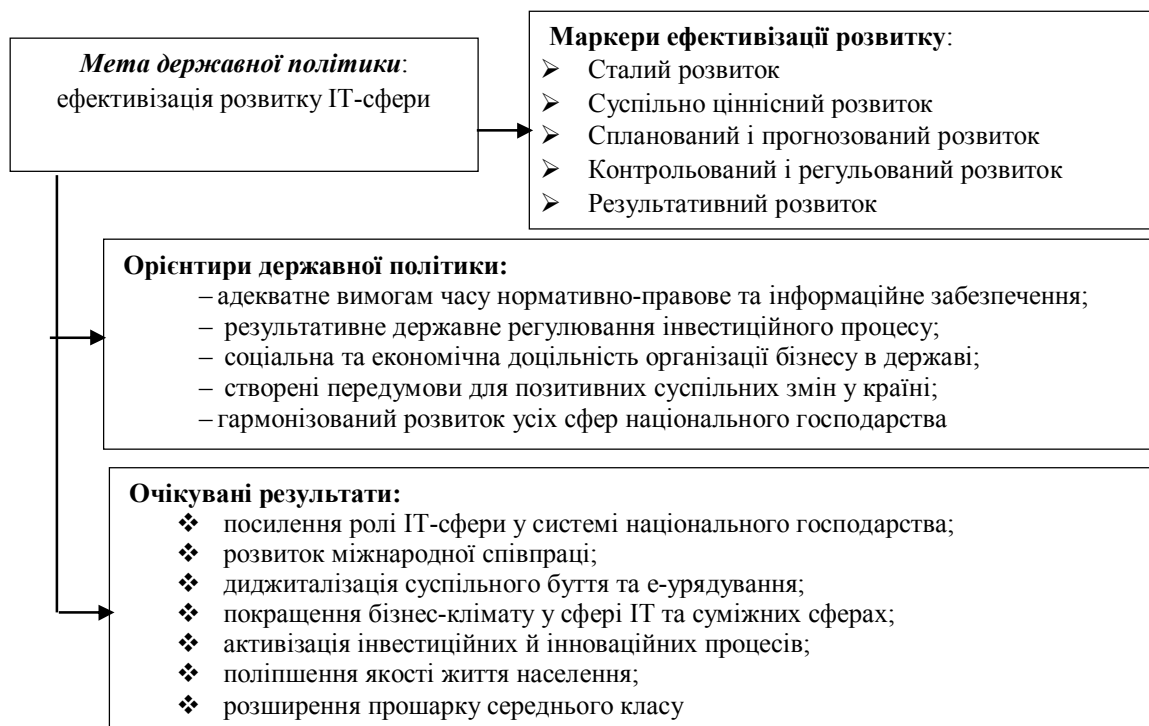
*Мета державної політики*:
ефективізація розвитку ІТ-сфери

**Маркери ефективізації розвитку**:
➢ Сталий розвиток
➢ Суспільно ціннісний розвиток
➢ Спланований і прогнозований розвиток
➢ Контрольований і регульований розвиток
➢ Результативний розвиток

**Орієнтири державної політики:**
– адекватне вимогам часу нормативно-правове та інформаційне забезпечення;
– результативне державне регулювання інвестиційного процесу;
– соціальна та економічна доцільність організації бізнесу в державі;
– створені передумови для позитивних суспільних змін у країні;
– гармонізований розвиток усіх сфер національного господарства

**Очікувані результати:**
❖ посилення ролі ІТ-сфери у системі національного господарства;
❖ розвиток міжнародної співпраці;
❖ диджиталізація суспільного буття та е-урядування;
❖ покращення бізнес-клімату у сфері ІТ та суміжних сферах;
❖ активізація інвестиційних й інноваційних процесів;
❖ поліпшення якості життя населення;
❖ розширення прошарку середнього класу